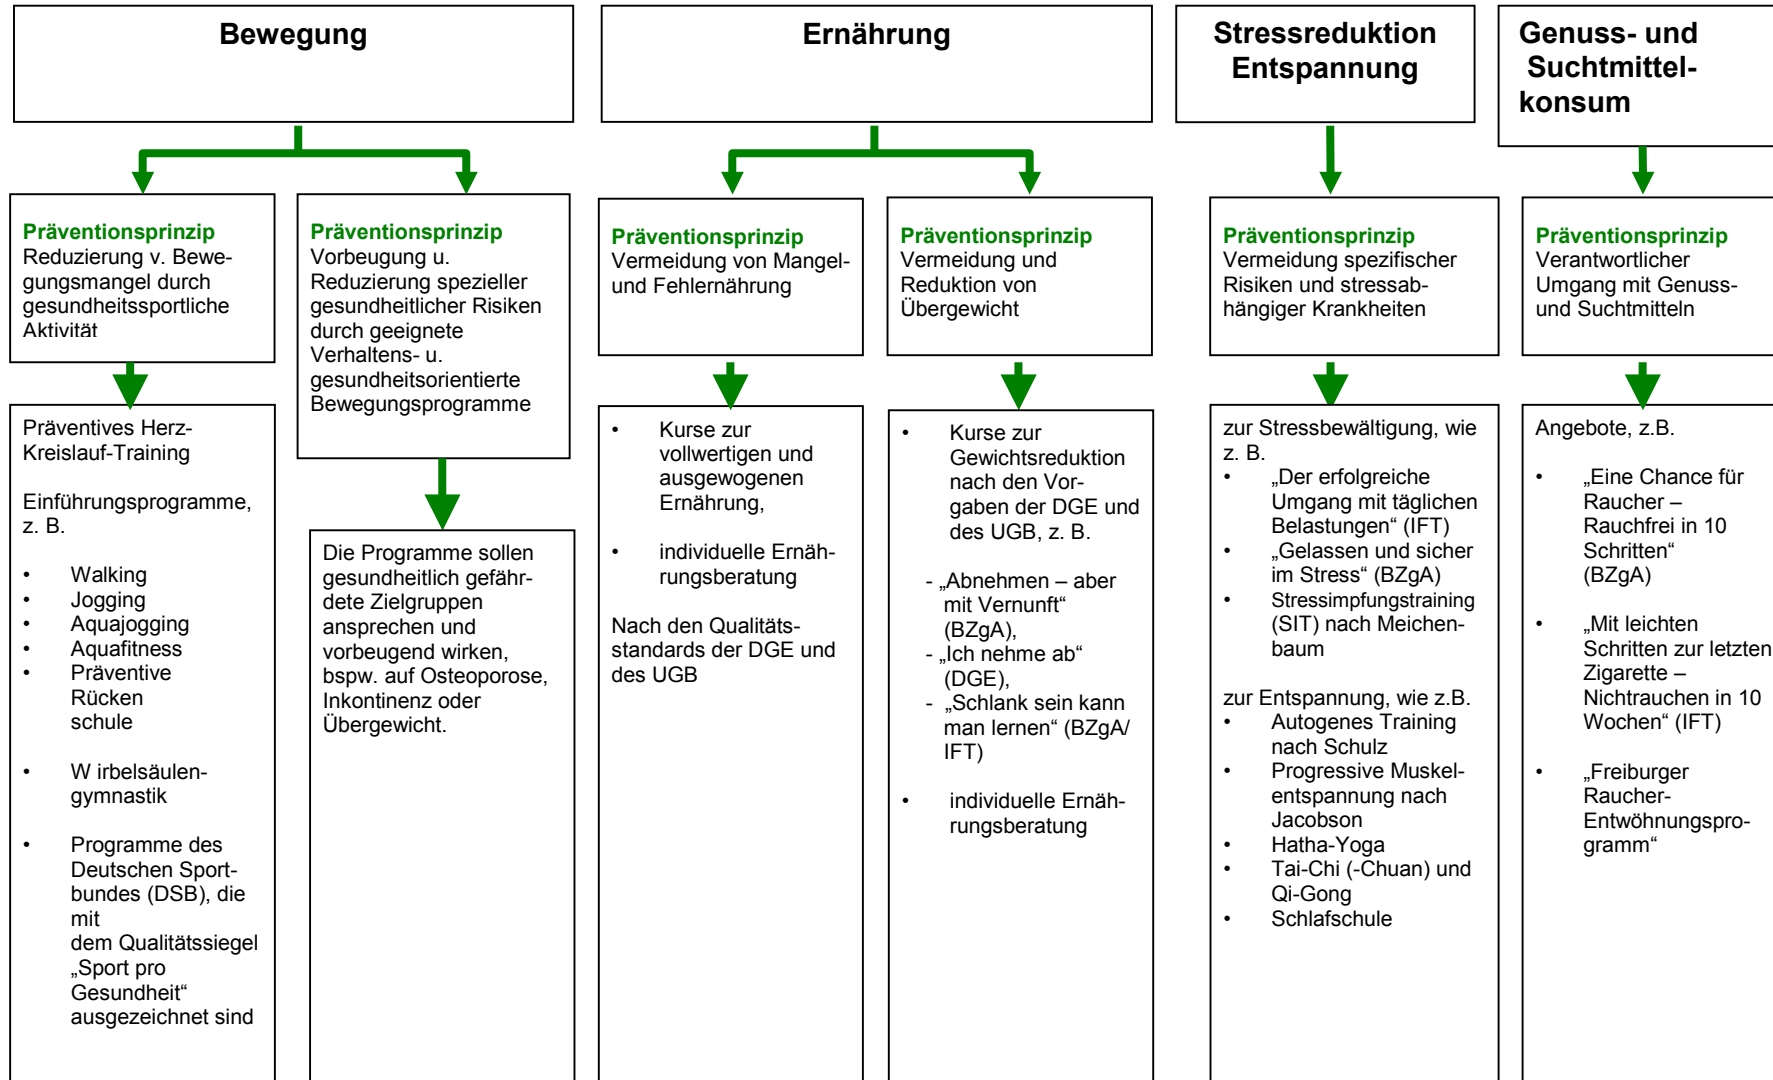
Bewegung

Ernährung

Stressreduktion Entspannung

Genuss- und Suchtmittelkonsum

Präventionsprinzip
Reduzierung v. Bewegungsmangel durch gesundheitssportliche Aktivität

Präventionsprinzip
Vorbeugung u. Reduzierung spezieller gesundheitlicher Risiken durch geeignete Verhaltens- u. gesundheitsorientierte Bewegungsprogramme

Präventionsprinzip
Vermeidung von Mangel- und Fehlernährung

Präventionsprinzip
Vermeidung und Reduktion von Übergewicht

Präventionsprinzip
Vermeidung spezifischer Risiken und stressabhängiger Krankheiten

Präventionsprinzip
Verantwortlicher Umgang mit Genuss- und Suchtmitteln

Präventives Herz-Kreislauf-Training

Einführungsprogramme, z. B.

- Walking
- Jogging
- Aquajogging
- Aquafitness
- Präventive Rücken schule

- W irbelsäulen-gymnastik

- Programme des Deutschen Sportbundes (DSB), die mit dem Qualitätssiegel „Sport pro Gesundheit“ ausgezeichnet sind

Die Programme sollen gesundheitlich gefährdete Zielgruppen ansprechen und vorbeugend wirken, bspw. auf Osteoporose, Inkontinenz oder Übergewicht.

- Kurse zur vollwertigen und ausgewogenen Ernährung,

- individuelle Ernährungsberatung

Nach den Qualitätsstandards der DGE und des UGB

- Kurse zur Gewichtsreduktion nach den Vorgaben der DGE und des UGB, z. B.

- „Abnehmen – aber mit Vernunft“ (BZgA),
- „Ich nehme ab“ (DGE),
- „Schlank sein kann man lernen“ (BZgA/ IFT)

- individuelle Ernährungsberatung

zur Stressbewältigung, wie z. B.
- „Der erfolgreiche Umgang mit täglichen Belastungen“ (IFT)
- „Gelassen und sicher im Stress“ (BZgA)
- Stressimpfungstraining (SIT) nach Meichenbaum

zur Entspannung, wie z.B.
- Autogenes Training nach Schulz
- Progressive Muskelentspannung nach Jacobson
- Hatha-Yoga
- Tai-Chi (-Chuan) und Qi-Gong
- Schlafschule

Angebote, z.B.

- „Eine Chance für Raucher – Rauchfrei in 10 Schritten“ (BZgA)

- „Mit leichten Schritten zur letzten Zigarette – Nichtrauchen in 10 Wochen“ (IFT)

- „Freiburger Raucher-Entwöhnungsprogramm“